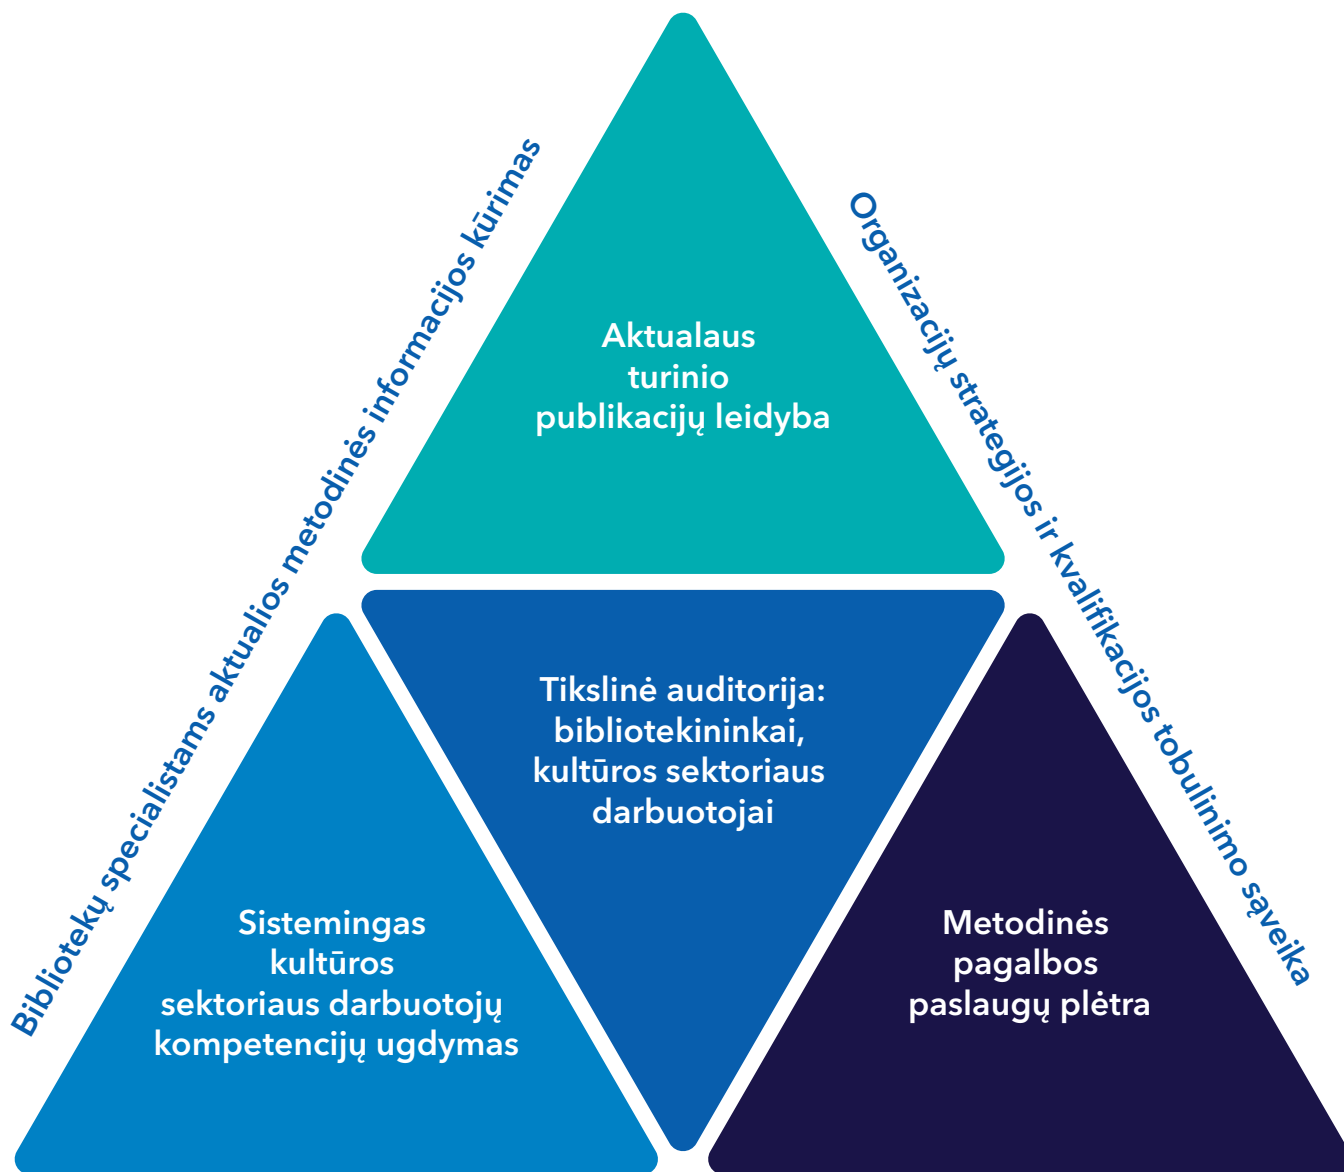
Bibliotekų specialistams aktualios metodinės informacijos kūrimas

Aktualaus turinio publikacijų leidyba

Organizacijų strategijos ir kvalifikacijos tobulinimo sąveika

Tikslinė auditorija: bibliotekininkai, kultūros sektoriaus darbuotojai

Sistemingas kultūros sektoriaus darbuotojų kompetencijų ugdymas

Metodinės pagalbos paslaugų plėtra